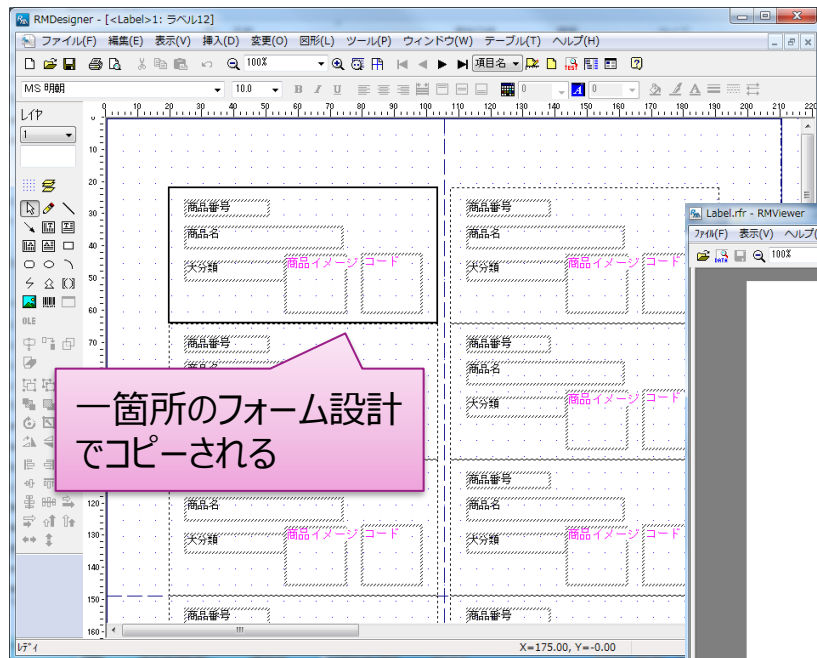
RMDesigner - [<Label>1: ラベル12]

ファイル(F) 編集(E) 表示(V) 挿入(D) 変更(O) 図形(L) ツール(P) ウィンドウ(W) テーブル(T) ヘルプ(H)

100%

項目名

MS 明朝

10.0

0

レイヤ

1

OLE

10 20 30 40 50 60 70 80 90 100 110 120 130 140 150 160 170 180 190 200 210

10 20 30 40 50 60 70 120 130 140 150 160

商品番号
商品名
大分類
商品イメージ
コード

商品番号
商品名
大分類
商品イメージ
コード

商品番号
商品名

商品番号
商品名
大分類
商品イメージ
コード

商品番号
商品名
大分類
商品イメージ
コード

商品番号
商品名
大分類
商品イメージ
コード

商品番号

商品番号

一箇所のフォーム設計でコピーされる

Label.rfr - RMViewer

ファイル(F) 表示(V) ヘルプ(

100%

レディ

X=175.00, Y=-0.00